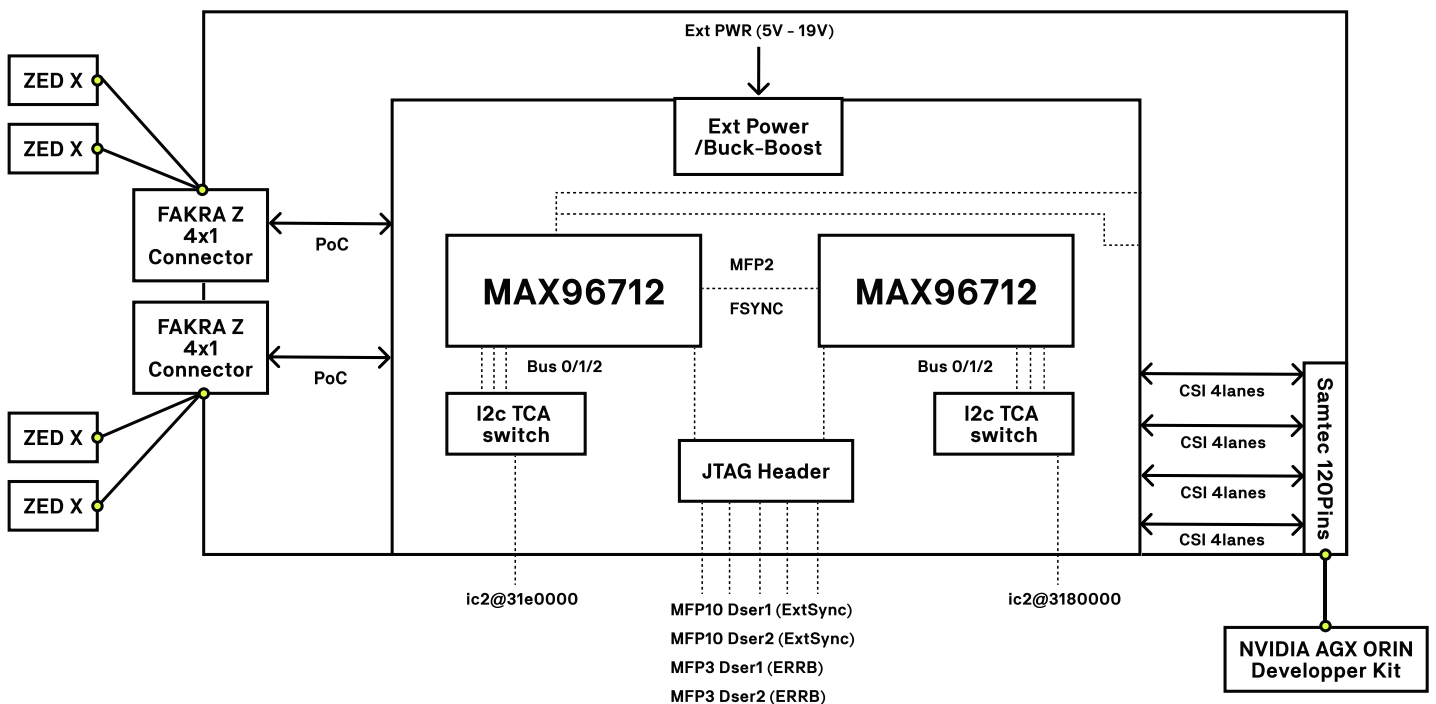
Ext PWR (5V - 19V)

ZED X

ZED X

Ext Power /Buck-Boost

FAKRA Z 4x1 Connector

PoC

MAX96712

MFP2

FSYNC

MAX96712

FAKRA Z 4x1 Connector

PoC

Bus 0/1/2

Bus 0/1/2

ZED X

ZED X

I2c TCA switch

JTAG Header

I2c TCA switch

CSI 4lanes

CSI 4lanes

CSI 4lanes

CSI 4lanes

Samtec 120Pins

ic2@31e0000

MFP10 Dser1 (ExtSync)

MFP10 Dser2 (ExtSync)

MFP3 Dser1 (ERRB)

MFP3 Dser2 (ERRB)

ic2@3180000

NVIDIA AGX ORIN Developper Kit